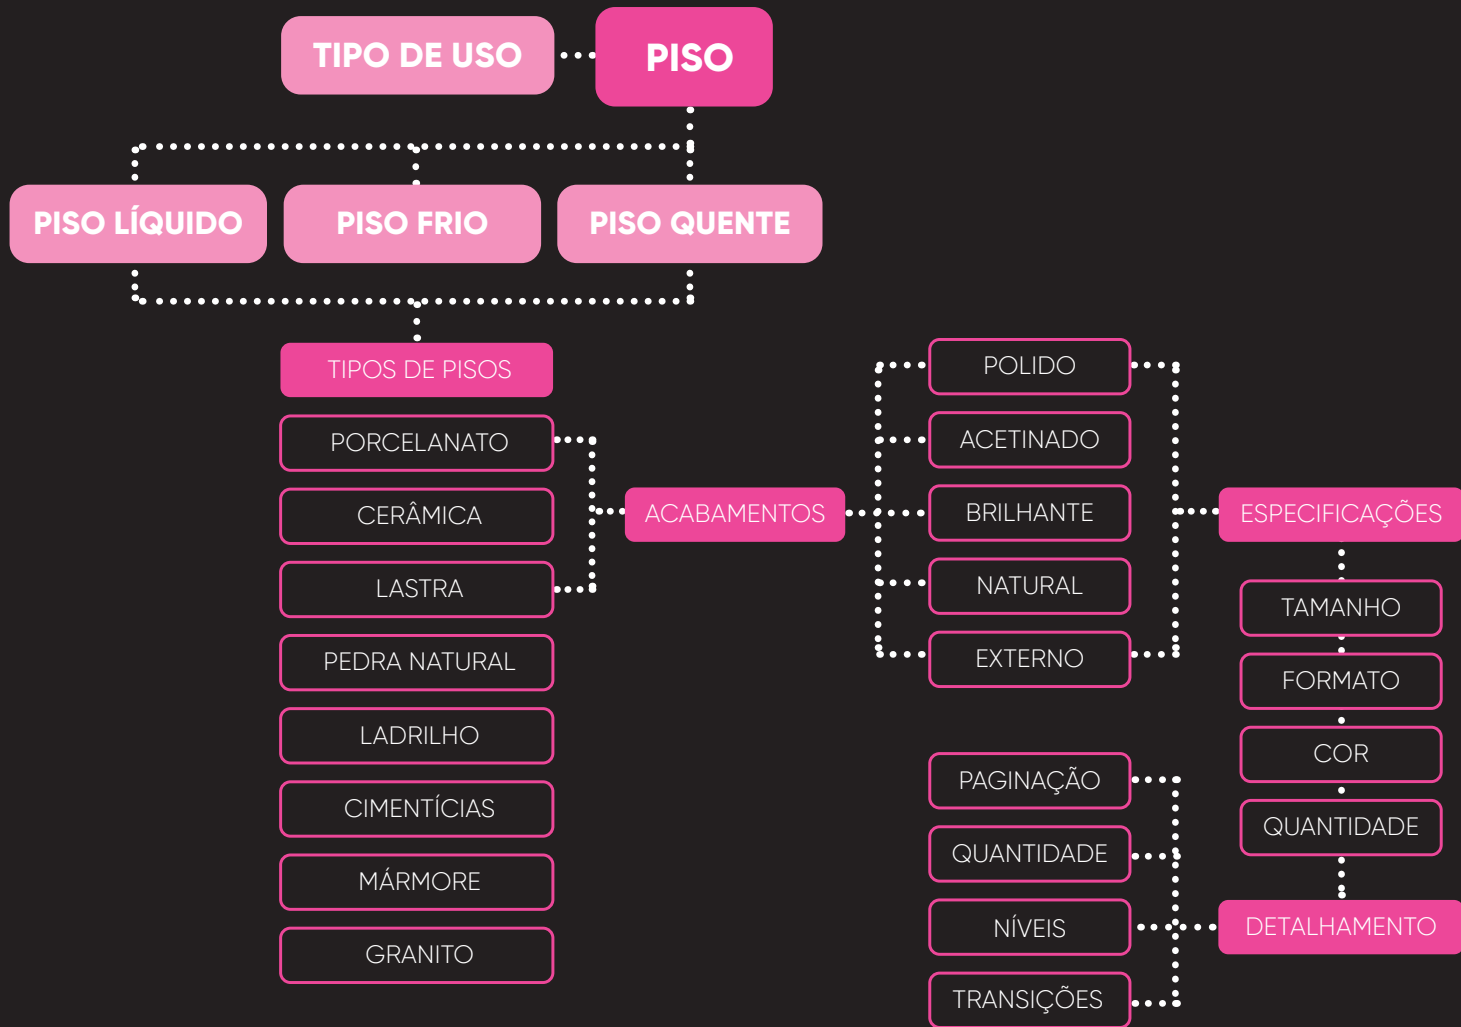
TIPO DE USO

PISO

PISO LÍQUIDO

PISO FRIO

PISO QUENTE

TIPOS DE PISOS

PORCELANATO

CERÂMICA

LASTRA

PEDRA NATURAL

LADRILHO

CIMENTÍCIAS

MÁRMORE

GRANITO

ACABAMENTOS

POLIDO

ACETINADO

BRILHANTE

NATURAL

EXTERNO

ESPECIFICAÇÕES

TAMANHO

FORMATO

COR

QUANTIDADE

PAGINAÇÃO

QUANTIDADE

NÍVEIS

TRANSIÇÕES

DETALHAMENTO